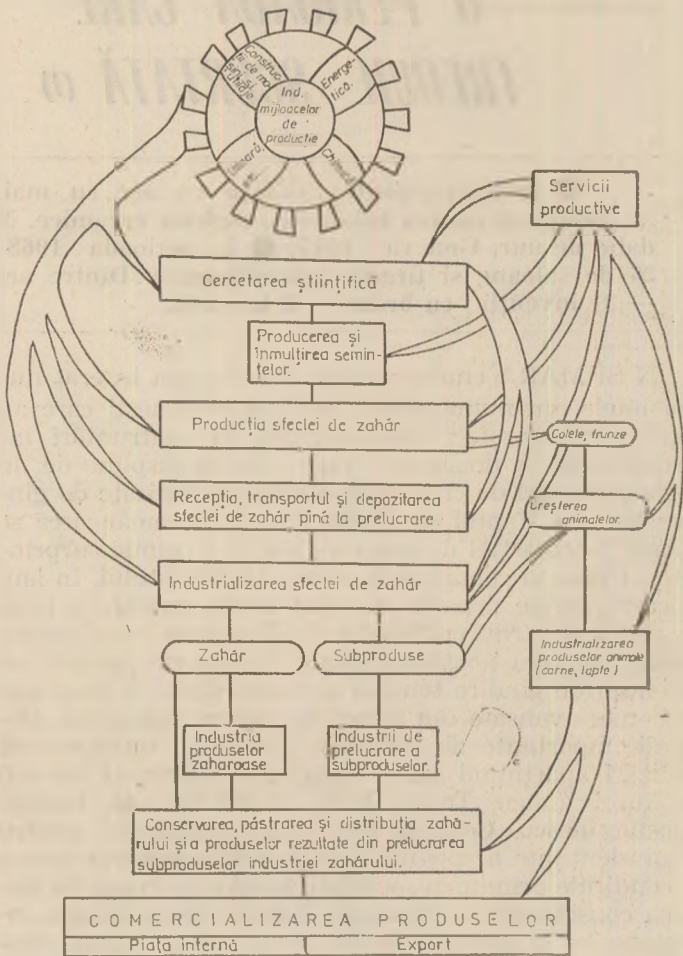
Construcția de mașini agricole
Energetică
Ind. mijloacelor de producție
Lemnară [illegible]
Chimică

Servicii productive

Cercetarea științifică

Producerea și înmulțirea semințelor.

Producția sfeclei de zahăr

Colete, frunze

Recepția, transportul și depozitarea sfeclei de zahăr pînă la prelucrare

Creșterea animalelor.

Industrializarea sfeclei de zahăr

Zahăr

Subproduse

Industrializarea produselor animale (carne, lapte)

Industria produselor zaharoase

Industrii de prelucrare a subproduselor.

Conservarea, păstrarea și distribuția zahărului și a produselor rezultate din prelucrarea subproduselor industriei zahărului.

COMERCIALIZAREA PRODUSELOR

| Piața internă | Export |
|---|---|